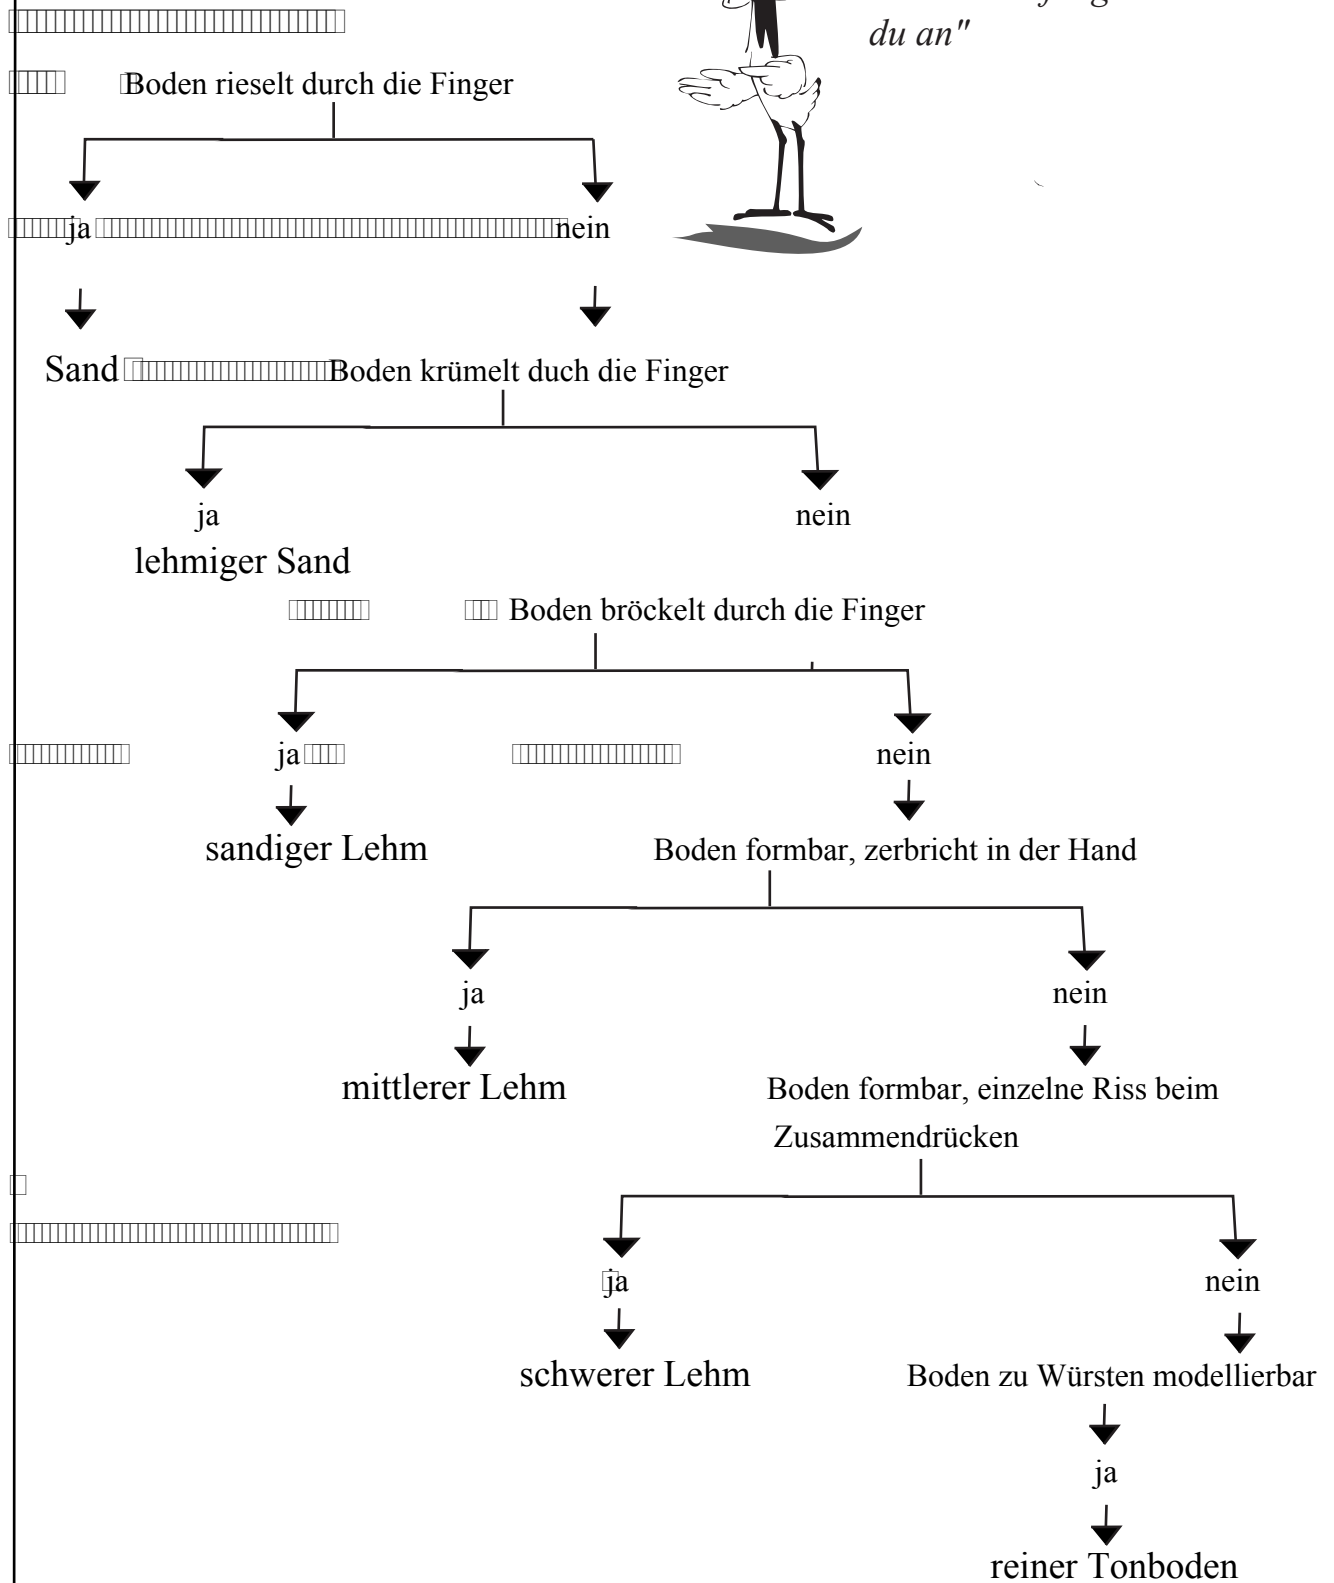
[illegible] du an"

Boden rieselt durch die Finger

ja

nein

Sand

Boden krümelt duch die Finger

ja

nein

lehmiger Sand

Boden bröckelt durch die Finger

ja

nein

sandiger Lehm

Boden formbar, zerbricht in der Hand

ja

nein

mittlerer Lehm

Boden formbar, einzelne Riss beim Zusammendrücken

ja

nein

schwerer Lehm

Boden zu Würsten modellierbar

ja

reiner Tonboden